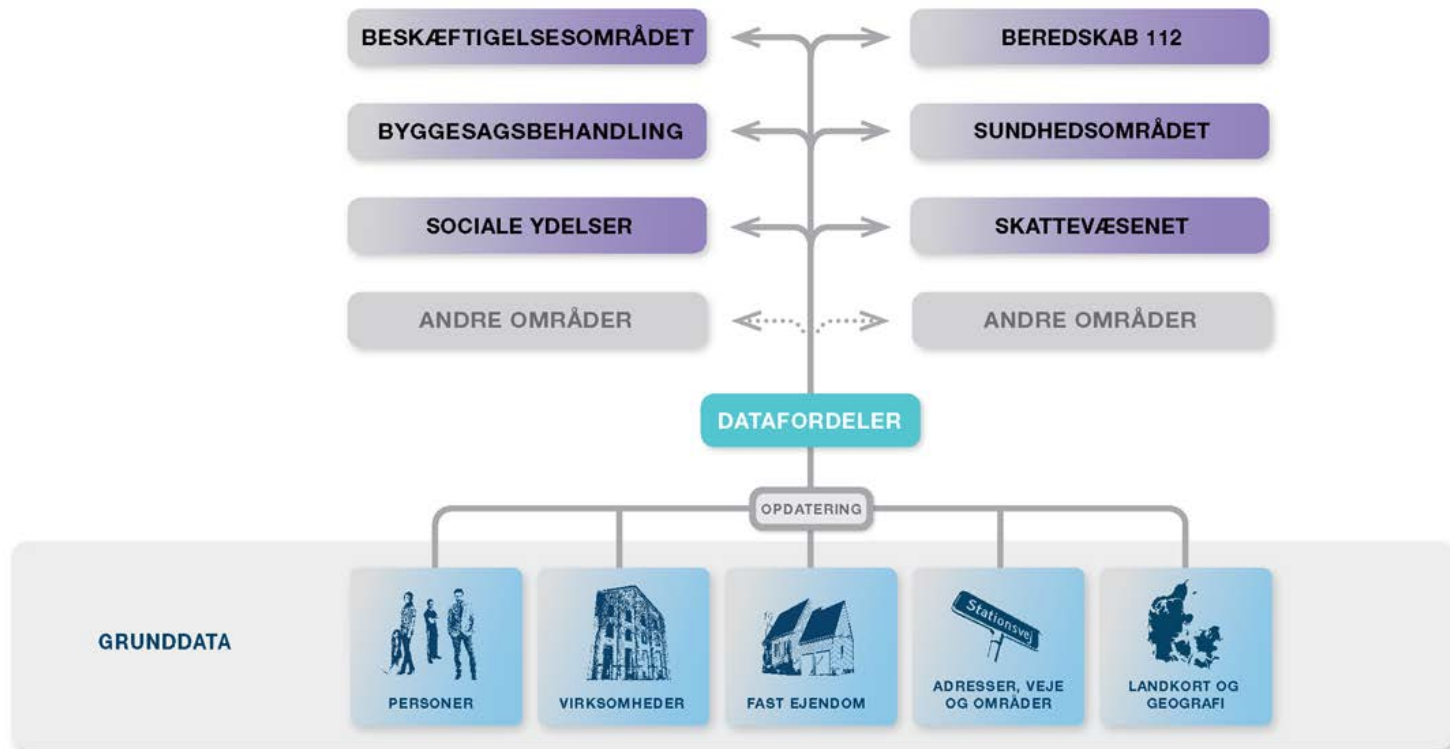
BESKÆFTIGELSESOMRÅDET

BEREDSKAB 112

BYGGESAGSBEHANDLING

SUNDHEDSOMRÅDET

SOCIALE YDELSER

SKATTEVÆSENET

ANDRE OMRÅDER

ANDRE OMRÅDER

DATAFORDELER

OPDATERING

GRUNDDATA

PERSONER

VIRKSOMHEDER

FAST EJENDOM

Stationsvej

ADRESSER, VEJE OG OMRÅDER

LANDKORT OG GEOGRAFI